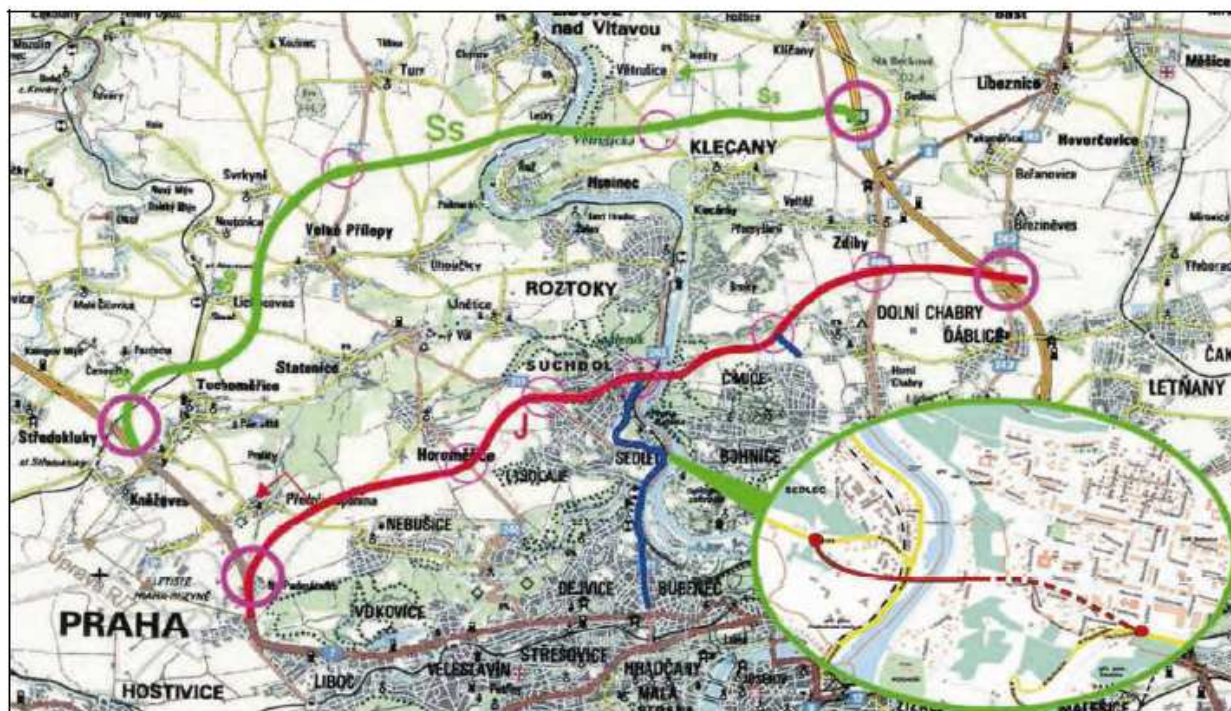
nad Vltavou
Klíčany
Libeznice
Máslovice
Turr
Ss
Ss
KLECANY
Hovorčovice
Bořanovice
Svrkyně
Husinec
Velké Přílepy
Zdiby
Březiněves
Ss
Lichoceves
ROZTOKY
DOLNÍ CHABRY
ĎÁBLICE
Statenice
SUCHDOL
ČAK
Tuchoměřice
LETŇANY
ČIMICE
Středokluky
J
Horoměřice
SEDLEC
BOHNICE
Kněževes
NEBUŠICE
SEDLEC
PRAHA
VOKOVICE
DEJVICE
BUBENEC
HOSTIVICE
LIBOC
VELESLAVÍN
STŘEŠOVICE
HRADČANY
MALÁ